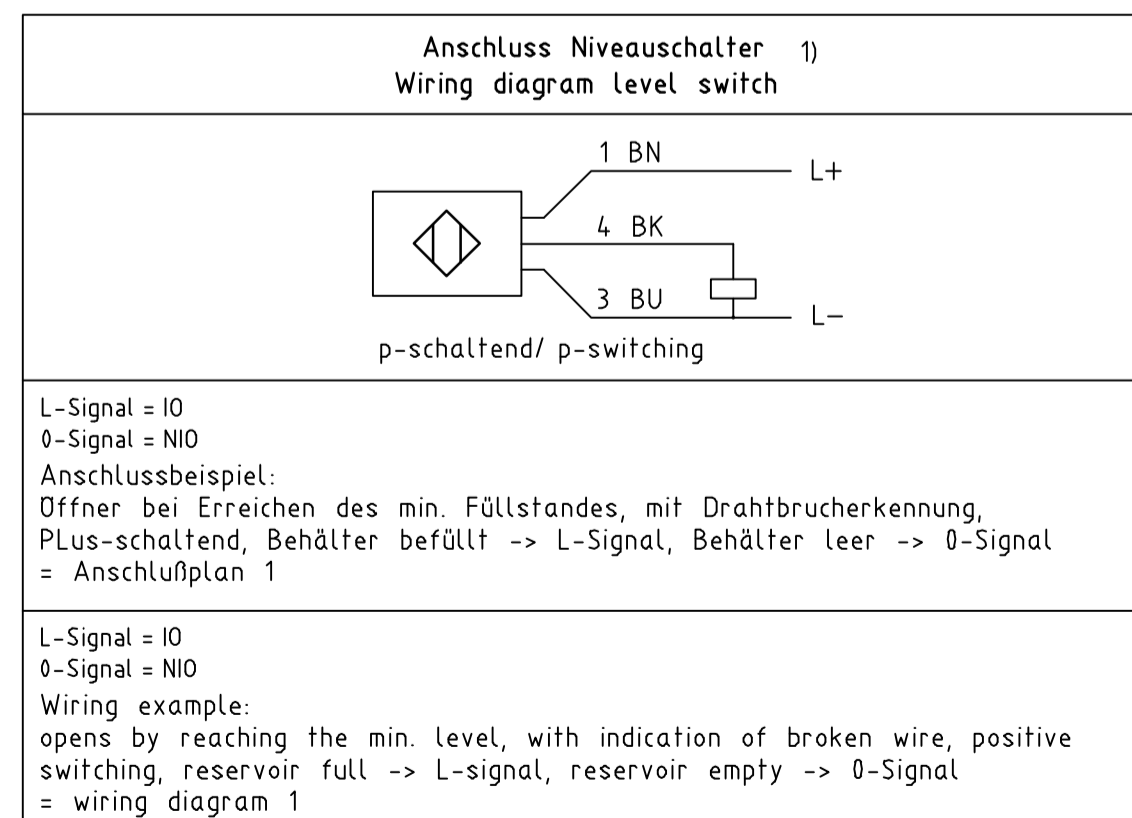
Anschluss Niveauschalter 1)
Wiring diagram level switch

1 BN
L+
4 BK
3 BU
L−
p-schaltend/ p-switching

L-Signal = IO
0-Signal = NIO
Anschlussbeispiel:
Öffner bei Erreichen des min. Füllstandes, mit Drahtbrucherkennung, PLus-schaltend, Behälter befüllt -> L-Signal, Behälter leer -> 0-Signal
= Anschlußplan 1

L-Signal = IO
0-Signal = NIO
Wiring example:
opens by reaching the min. level, with indication of broken wire, positive switching, reservoir full -> L-signal, reservoir empty -> 0-Signal
= wiring diagram 1